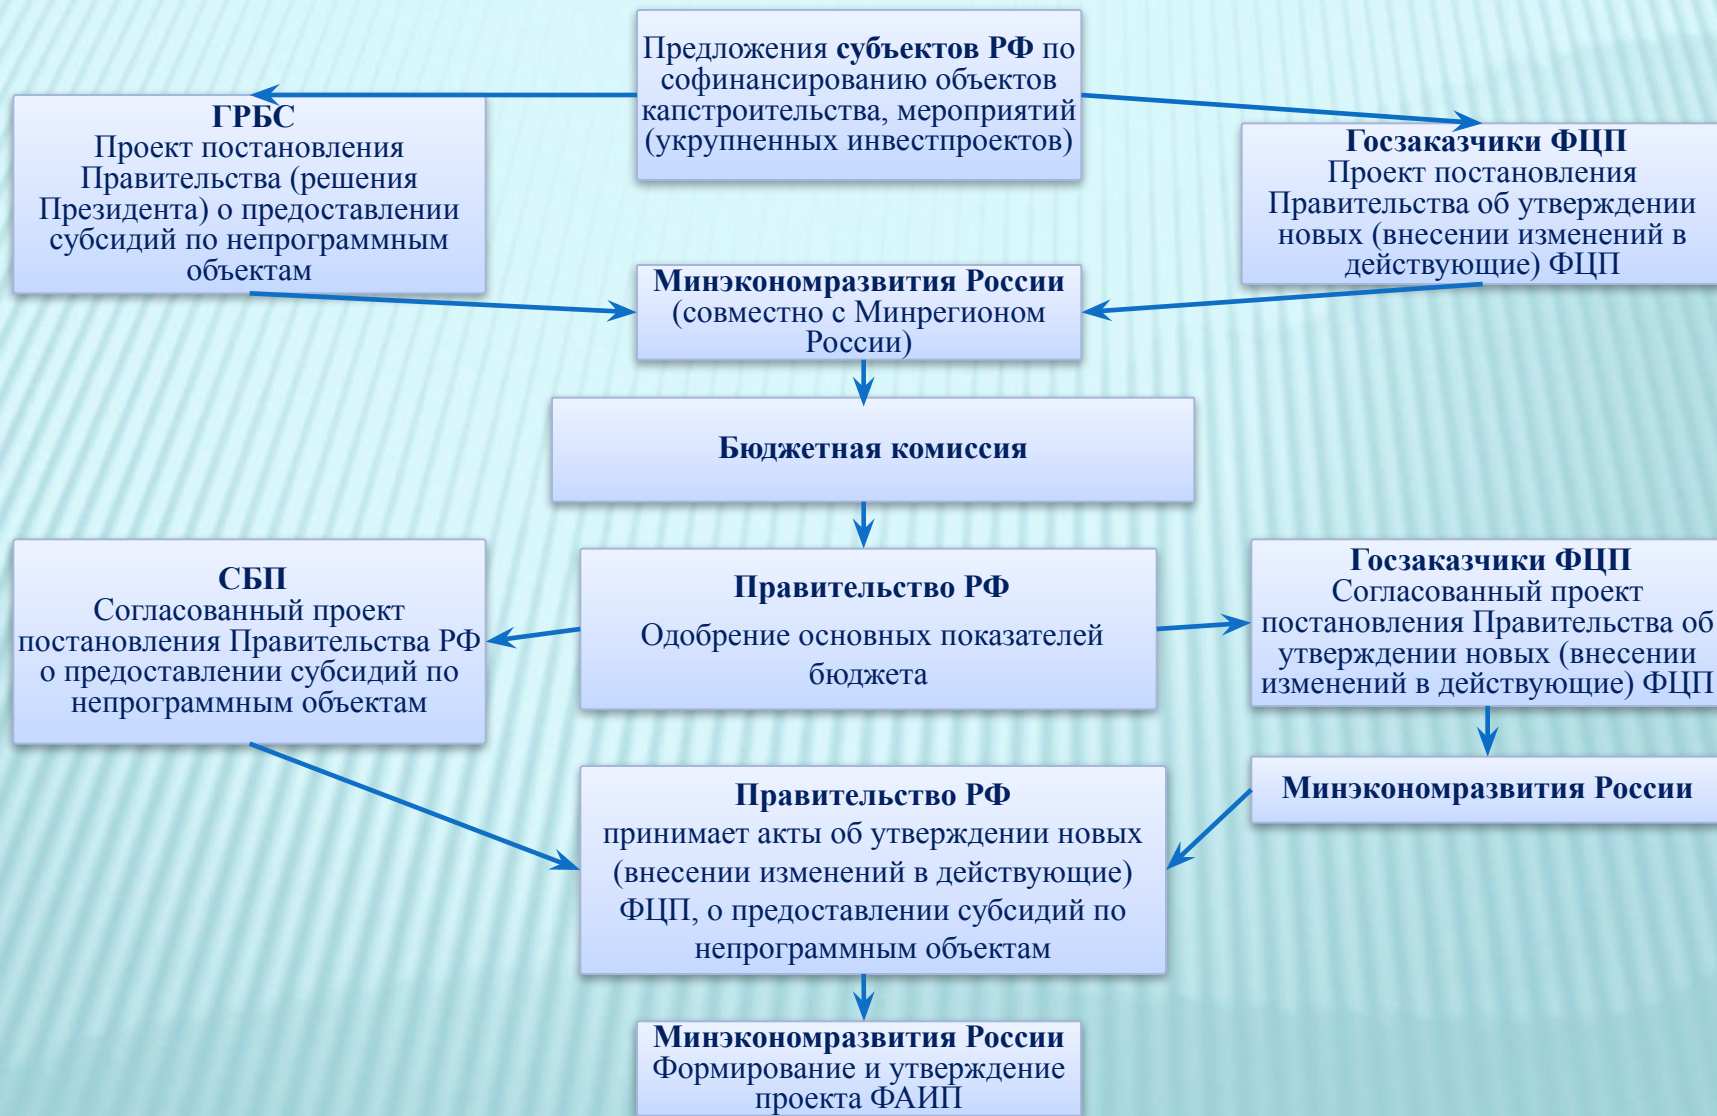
Предложения **субъектов РФ** по софинансированию объектов капстроительства, мероприятий (укрупненных инвестпроектов)

**ГРБС**
Проект постановления Правительства (решения Президента) о предоставлении субсидий по непрограммным объектам

**Госзаказчики ФЦП**
Проект постановления Правительства об утверждении новых (внесении изменений в действующие) ФЦП

**Минэкономразвития России**
(совместно с Минрегионом России)

**Бюджетная комиссия**

**СБП**
Согласованный проект постановления Правительства РФ о предоставлении субсидий по непрограммным объектам

**Правительство РФ**
Одобрение основных показателей бюджета

**Госзаказчики ФЦП**
Согласованный проект постановления Правительства об утверждении новых (внесении изменений в действующие) ФЦП

**Минэкономразвития России**

**Правительство РФ**
принимает акты об утверждении новых (внесении изменений в действующие) ФЦП, о предоставлении субсидий по непрограммным объектам

**Минэкономразвития России**
Формирование и утверждение проекта ФАИП